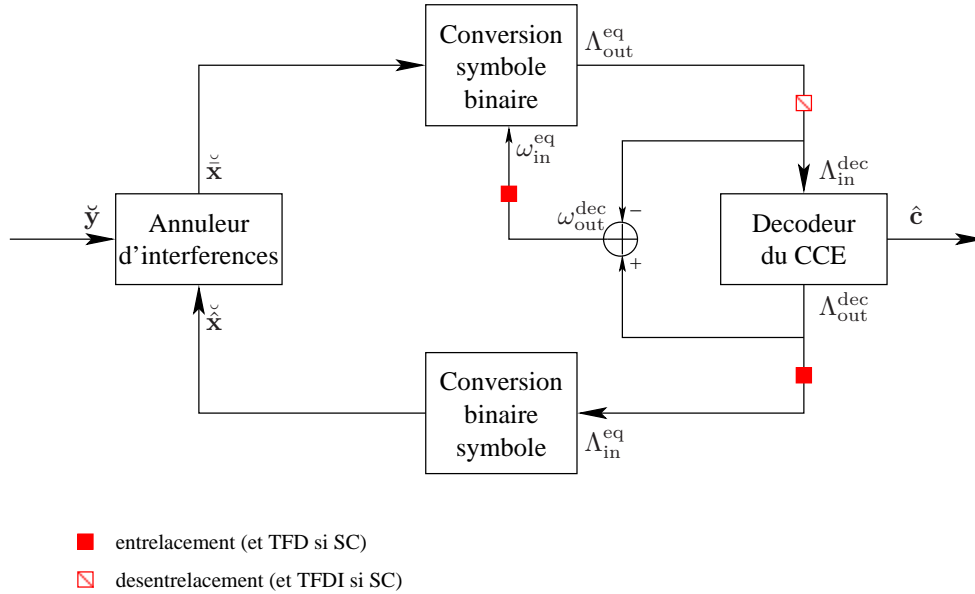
Conversion symbole binaire

$\Lambda_{\text{out}}^{\text{eq}}$

$\omega_{\text{in}}^{\text{eq}}$

$\breve{\tilde{\mathbf{x}}}$

$\breve{\mathbf{y}}$

Annuleur d'interferences

$\Lambda_{\text{in}}^{\text{dec}}$

$\omega_{\text{out}}^{\text{dec}}$

$-$

$+$

Decodeur du CCE

$\hat{\mathbf{c}}$

$\Lambda_{\text{out}}^{\text{dec}}$

$\breve{\hat{\mathbf{x}}}$

Conversion binaire symbole

$\Lambda_{\text{in}}^{\text{eq}}$

entrelacement (et TFD si SC)

desentrelacement (et TFDI si SC)